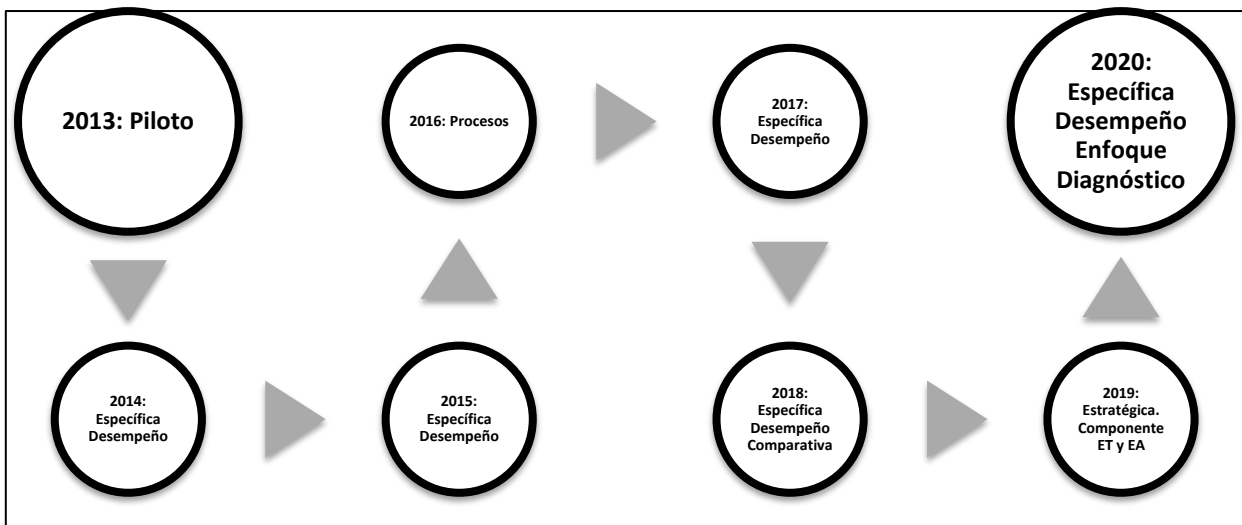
2013: Piloto

2014: Específica Desempeño

2015: Específica Desempeño

2016: Procesos

2017: Específica Desempeño

2018: Específica Desempeño Comparativa

2019: Estratégica. Componente ET y EA

2020: Específica Desempeño Enfoque Diagnóstico